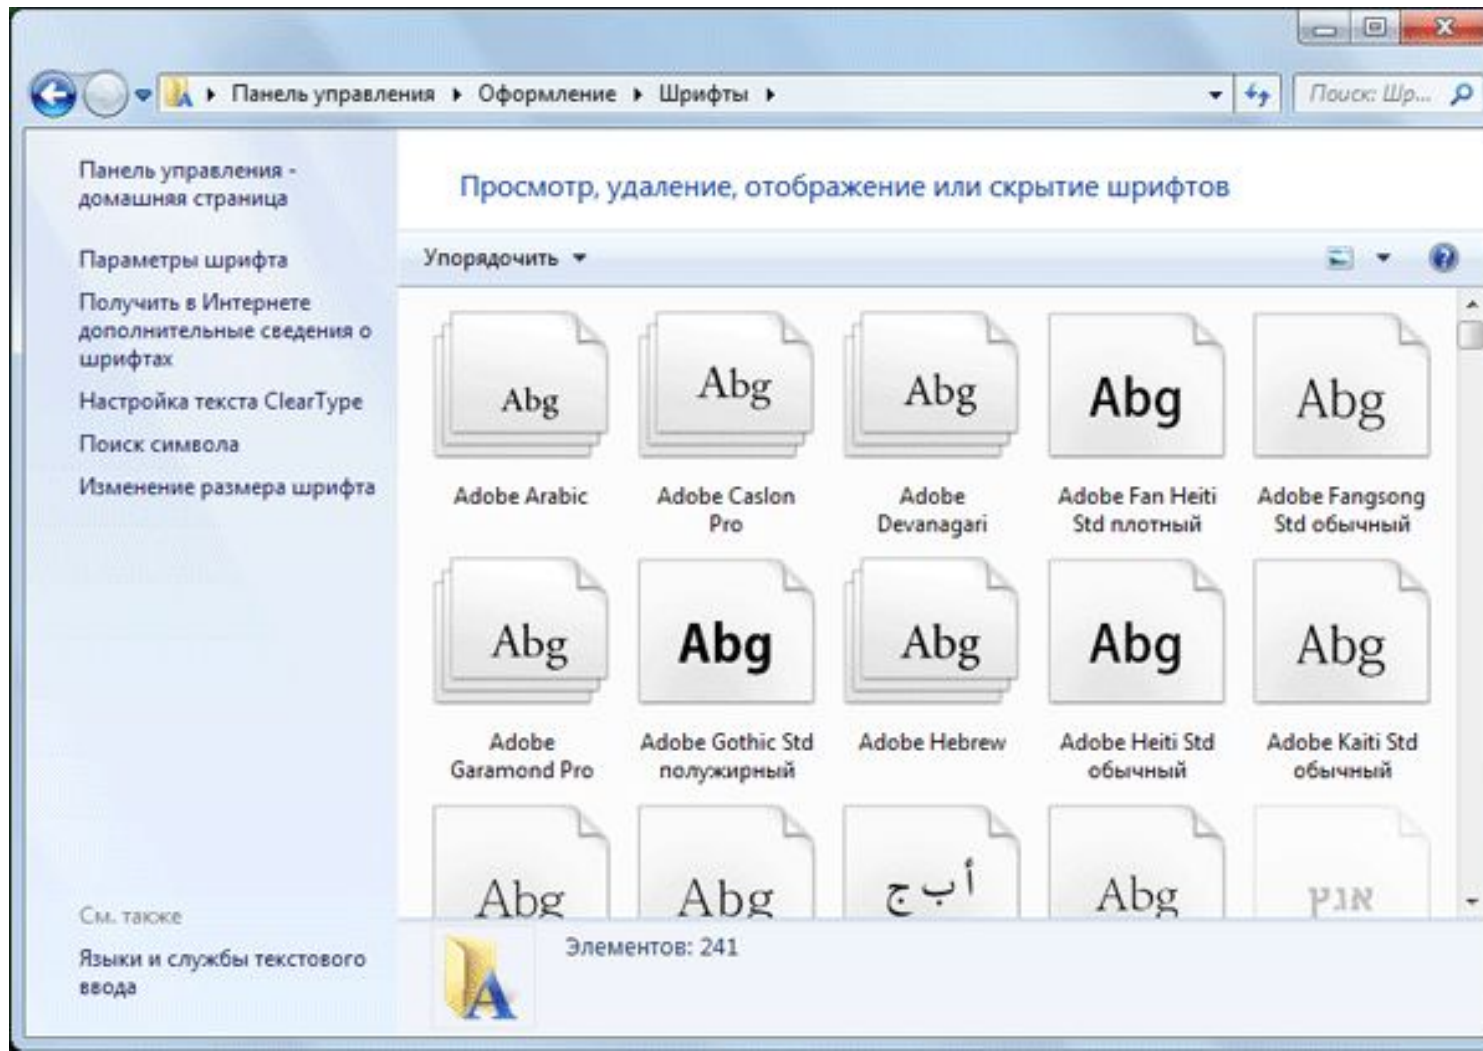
Панель управления ▸ Оформление ▸ Шрифты ▸

Поиск: Шр...

Панель управления - домашняя страница

Параметры шрифта

Получить в Интернете дополнительные сведения о шрифтах

Настройка текста ClearType

Поиск символа

Изменение размера шрифта

См. также

Языки и службы текстового ввода

Просмотр, удаление, отображение или скрытие шрифтов

Упорядочить ▾

| Abg | Abg | Abg | Abg | Abg |
|---|---|---|---|---|
| Adobe Arabic | Adobe Caslon Pro | Adobe Devanagari | Adobe Fan Heiti Std плотный | Adobe Fangsong Std обычный |
| Abg | Abg | Abg | Abg | Abg |
| Adobe Garamond Pro | Adobe Gothic Std полужирный | Adobe Hebrew | Adobe Heiti Std обычный | Adobe Kaiti Std обычный |
| Abg | Abg | أ ب ج | Abg | אבג |

Элементов: 241